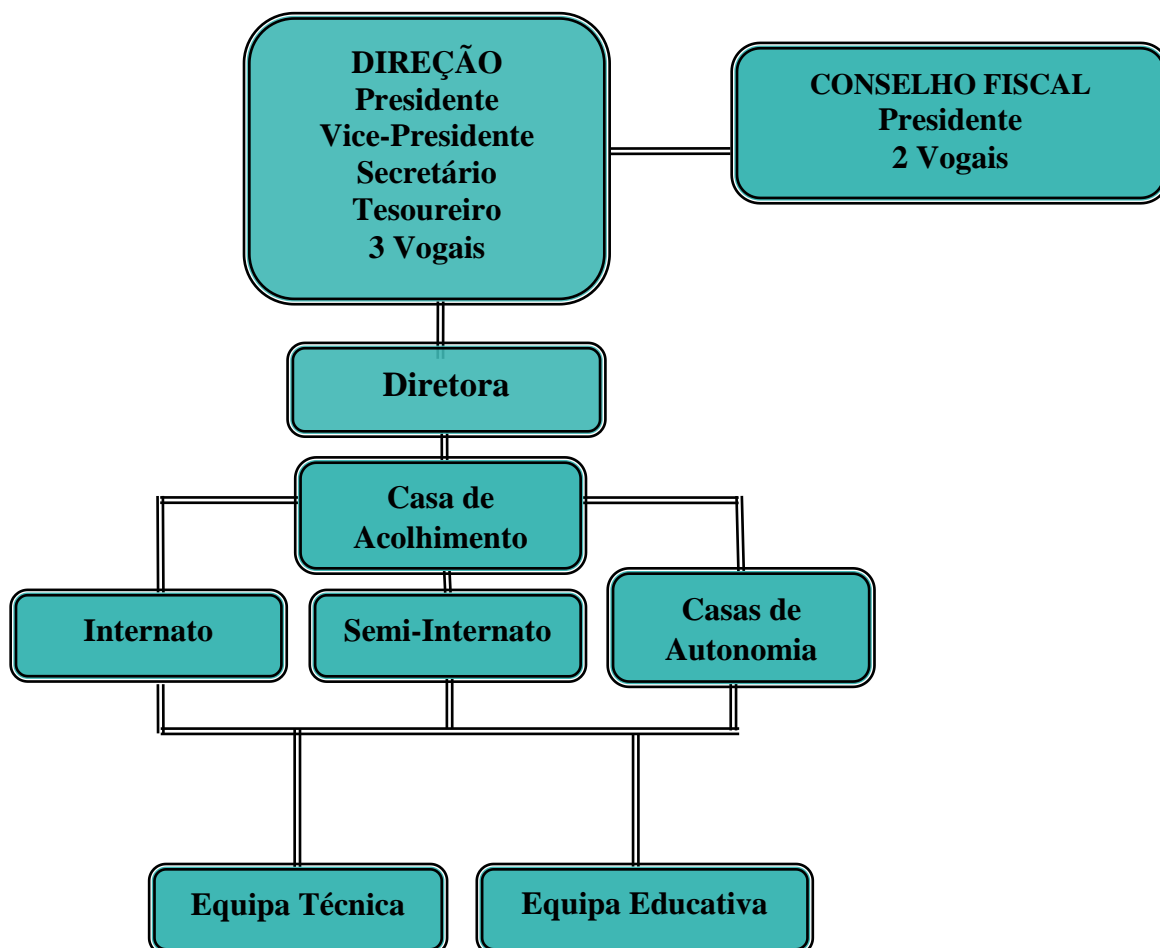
DIREÇÃO
Presidente
Vice-Presidente
Secretário
Tesoureiro
3 Vogais

CONSELHO FISCAL
Presidente
2 Vogais

Diretora

Casa de Acolhimento

Internato

Semi-Internato

Casas de Autonomia

Equipa Técnica

Equipa Educativa